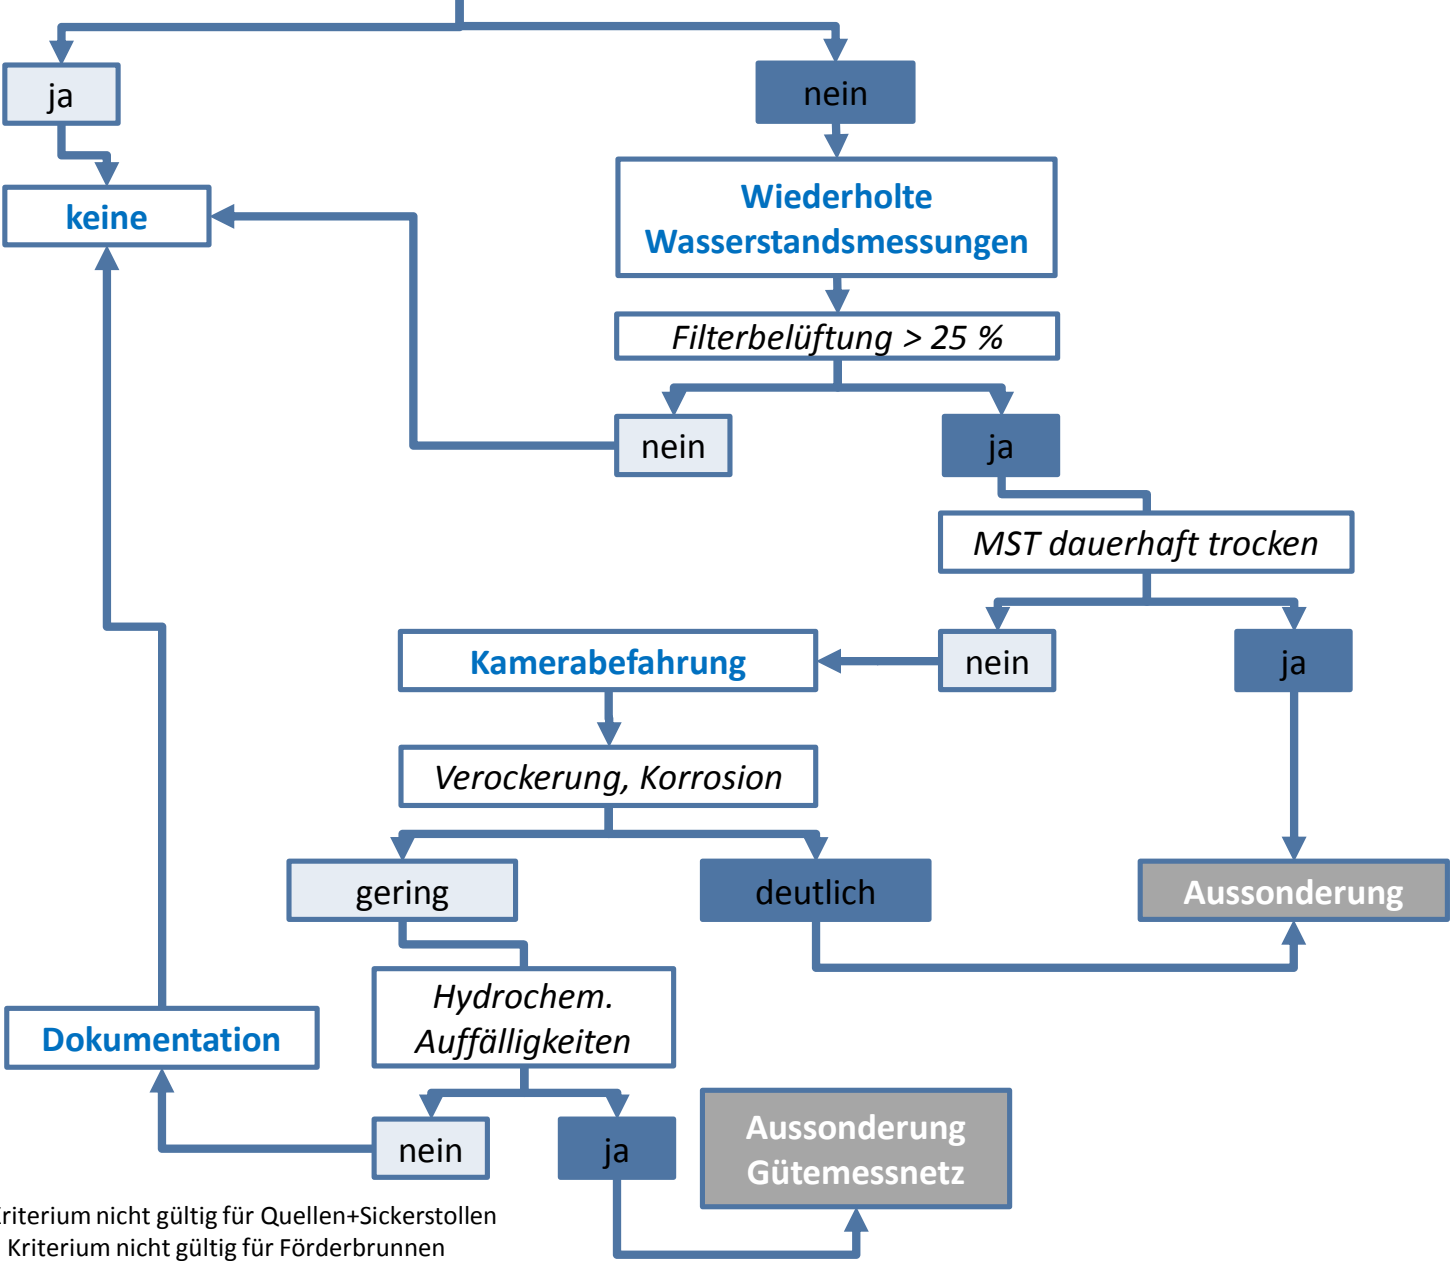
ja

nein

keine

Wiederholte Wasserstandsmessungen

Filterbelüftung > 25 %

nein

ja

MST dauerhaft trocken

Kamerabefahrung

nein

ja

Verockerung, Korrosion

gering

deutlich

Aussonderung

Hydrochem. Auffälligkeiten

Dokumentation

nein

ja

Aussonderung Gütemessnetz

riterium nicht gültig für Quellen+Sickerstollen
Kriterium nicht gültig für Förderbrunnen